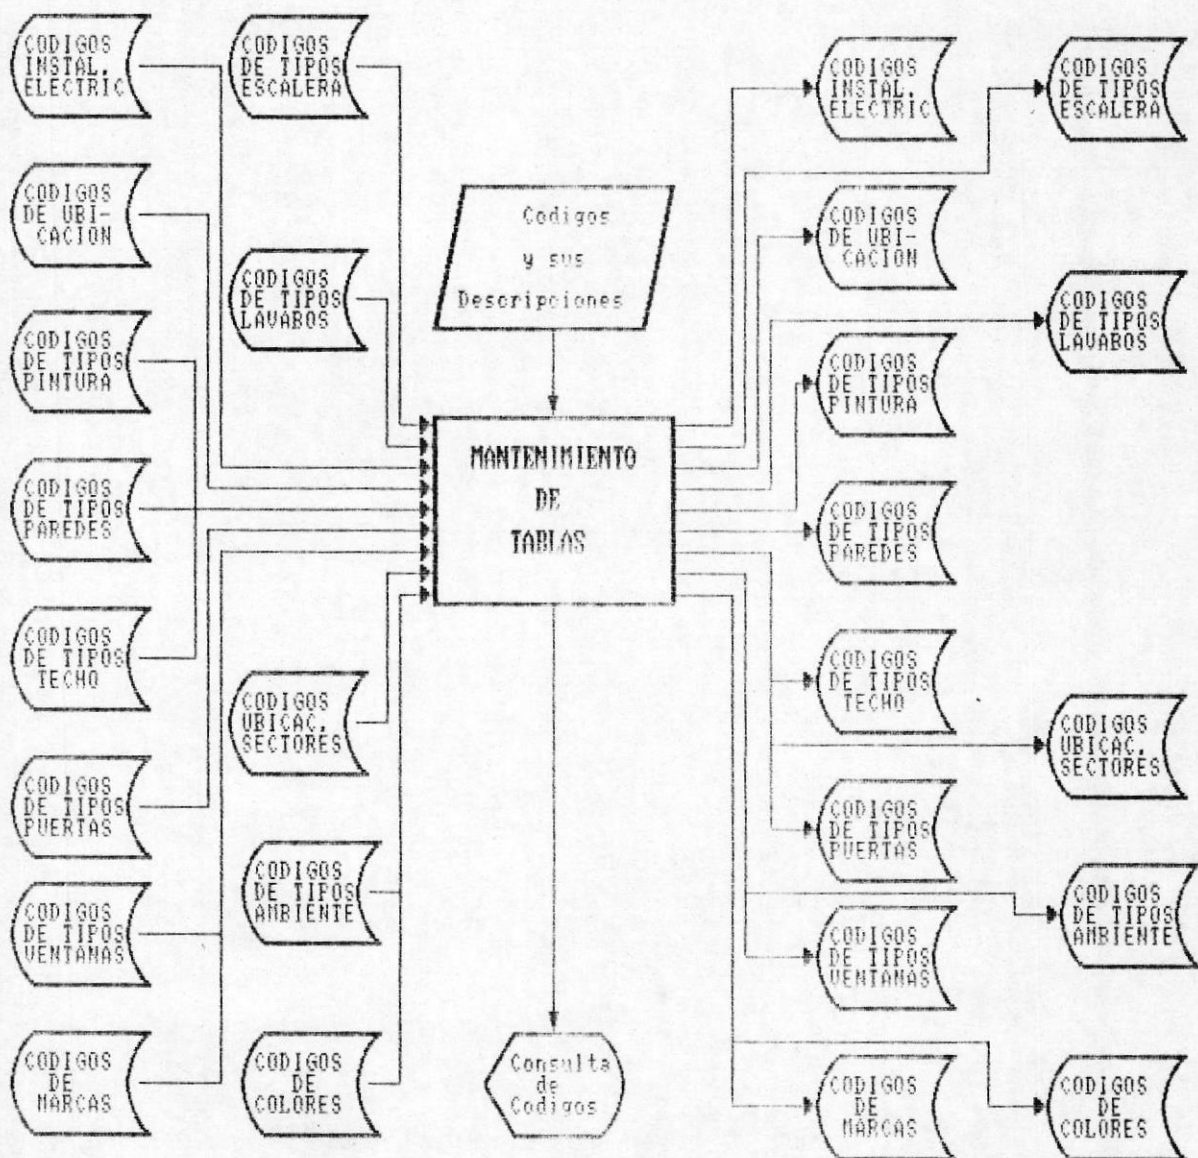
CODIGOS INSTAL. ELECTRIC

CODIGOS DE TIPOS ESCALERA

CODIGOS DE UBI-CACION

Codigos y sus Descripciones

CODIGOS DE TIPOS LAVABOS

CODIGOS DE TIPOS PINTURA

CODIGOS DE TIPOS PAREDES

MANTENIMIENTO DE TABLAS

CODIGOS DE TIPOS TECHO

CODIGOS UBICAC. SECTORES

CODIGOS DE TIPOS PUERTAS

CODIGOS DE TIPOS AMBIENTE

CODIGOS DE TIPOS VENTANAS

CODIGOS DE MARCAS

CODIGOS DE COLORES

Consulta de Codigos

CODIGOS INSTAL. ELECTRIC

CODIGOS DE TIPOS ESCALERA

CODIGOS DE UBI-CACION

CODIGOS DE TIPOS LAVABOS

CODIGOS DE TIPOS PINTURA

CODIGOS DE TIPOS PAREDES

CODIGOS DE TIPOS TECHO

CODIGOS UBICAC. SECTORES

CODIGOS DE TIPOS PUERTAS

CODIGOS DE TIPOS AMBIENTE

CODIGOS DE TIPOS VENTANAS

CODIGOS DE MARCAS

CODIGOS DE COLORES